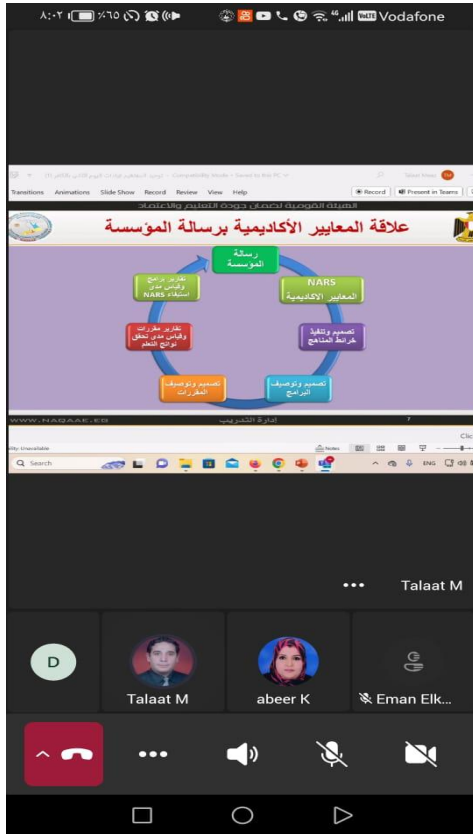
٨:٠٢ ٦٥٪ Vodafone

الهيئة القومية لضمان جودة التعليم والاعتماد

Transitions Animations Slide Show Record Review View Help

Record Present in Teams

علاقة المعايير الأكاديمية برسالة المؤسسة

رسالة المؤسسة

NARS المعايير الاكاديمية

تصميم وتنفيذ خرائط المناهج

تصميم وتوصيف البرامج

تصميم وتوصيف المقررات

تقارير مقررات وقياس مدى تحقق نواتج التعلم

تقارير برامج وقياس مدى استيفاء NARS

WWW.NAQAAE.EG

إدارة التدريب

7

Notes

Search

ENG

Talaat M

D

Talaat M

abeer K

Eman Elk...